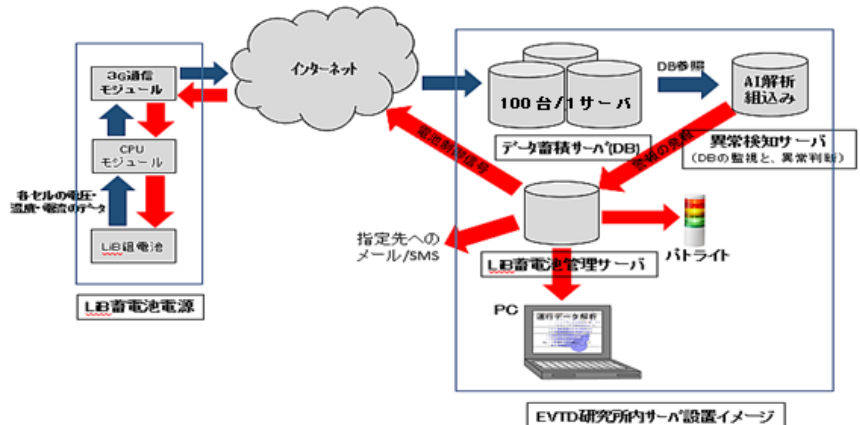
3G通信
モジュール

CPU
モジュール

各セルの電圧・
温度・電流のデータ

LiB組電池

LiB蓄電池電源

インターネット

100台/1サーバ

データ蓄積サーバ(DB)

DB参照

AI解析
組込み

異常検知サーバ
(DBの監視と、異常判断)

電池制御信号

警報の発報

指定先への
メール/SMS

LiB蓄電池管理サーバ

パトライト

PC

運行データ解析

EVTD研究所内サーバ設置イメージ